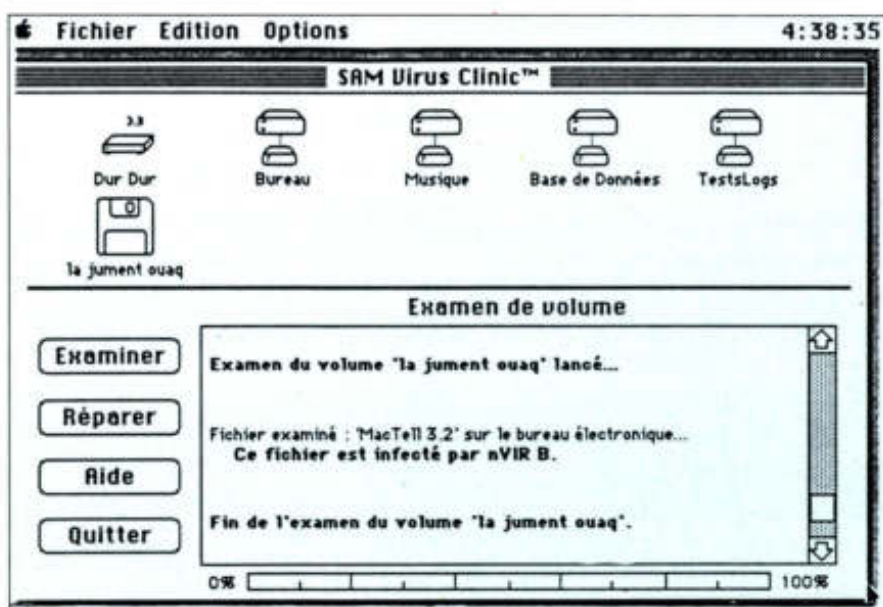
Fichier Edition Options 4:38:35

SAM Virus Clinic™

3.3
Dur Dur
Bureau
Musique
Base de Données
TestsLogs
la jument ouaq

Examen de volume

Examiner
Réparer
Aide
Quitter

Examen du volume 'la jument ouaq' lancé...

Fichier examiné : 'MacTell 3.2' sur le bureau électronique...
Ce fichier est infecté par nVIR B.

Fin de l'examen du volume 'la jument ouaq'.

0% 100%